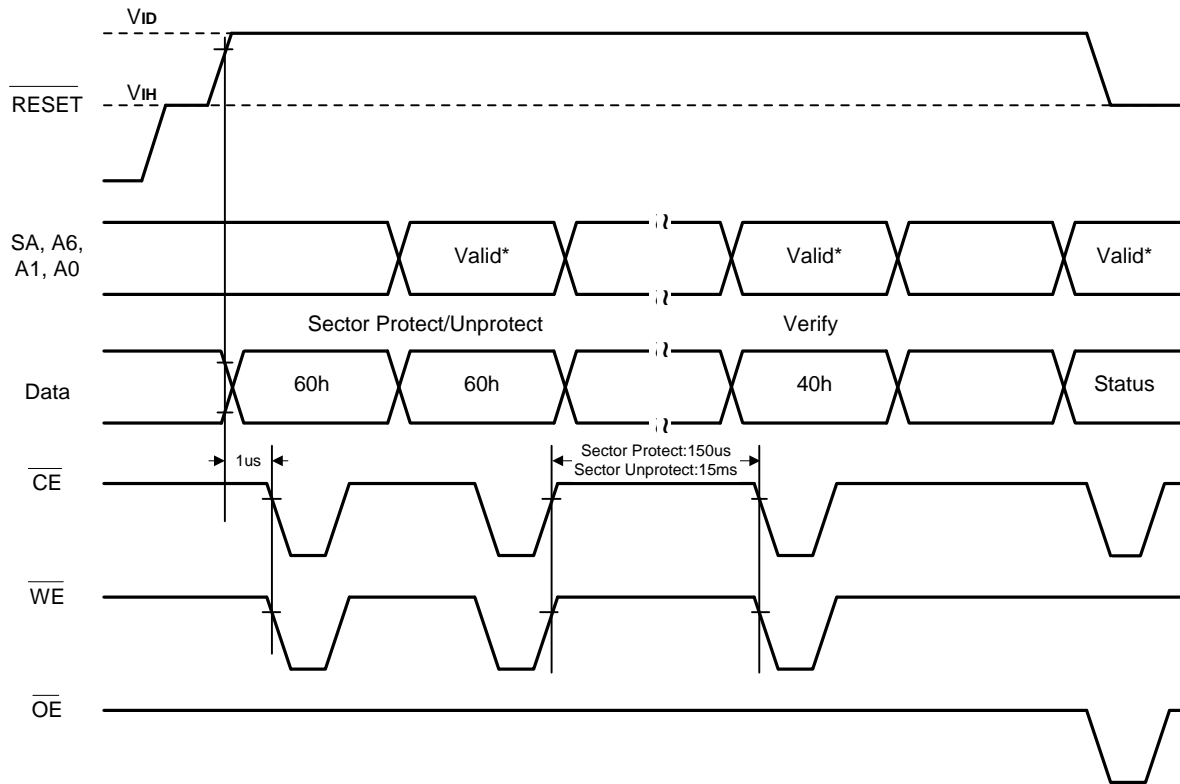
$V_{ID}$

$\overline{RESET}$ $V_{IH}$

SA, A6, A1, A0

Valid*

Valid*

Valid*

Sector Protect/Unprotect

Verify

Data

60h

60h

40h

Status

1us

Sector Protect:150us
Sector Unprotect:15ms

$\overline{CE}$

$\overline{WE}$

$\overline{OE}$